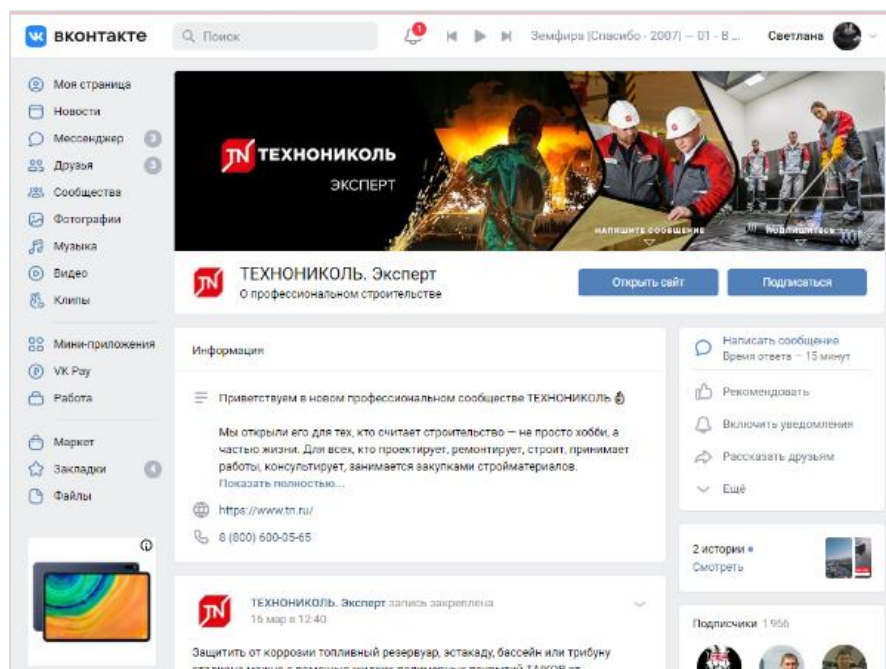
вконтакте

Поиск

1

Земфира [Спасибо - 2007] — 01 - В ...

Светлана

Моя страница
Новости
Мессенджер
Друзья
Сообщества
Фотографии
Музыка
Видео
Клипы

Мини-приложения
VK Pay
Работа

Маркет
Закладки
Файлы

ТЕХНОНИКОЛЬ
ЭКСПЕРТ

напишите сообщение
поделиться

ТЕХНОНИКОЛЬ. Эксперт
О профессиональном строительстве

Открыть сайт
Подписаться

Информация

Приветствуем в новом профессиональном сообществе ТЕХНОНИКОЛЬ

Мы открыли его для тех, кто считает строительство — не просто хобби, а частью жизни. Для всех, кто проектирует, ремонтирует, строит, принимает работы, консультирует, занимается закупками стройматериалов.
Показать полностью...

https://www.tn.ru/

8 (800) 600-05-65

Написать сообщение
Время ответа – 15 минут

Рекомендовать
Включить уведомления
Рассказать друзьям
Ещё

2 истории
Смотреть

ТЕХНОНИКОЛЬ. Эксперт запись закреплена
16 мар в 12:40

Защитить от коррозии топливный резервуар, эстакаду, бассейн или трибуну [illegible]

Подписчики 1 966